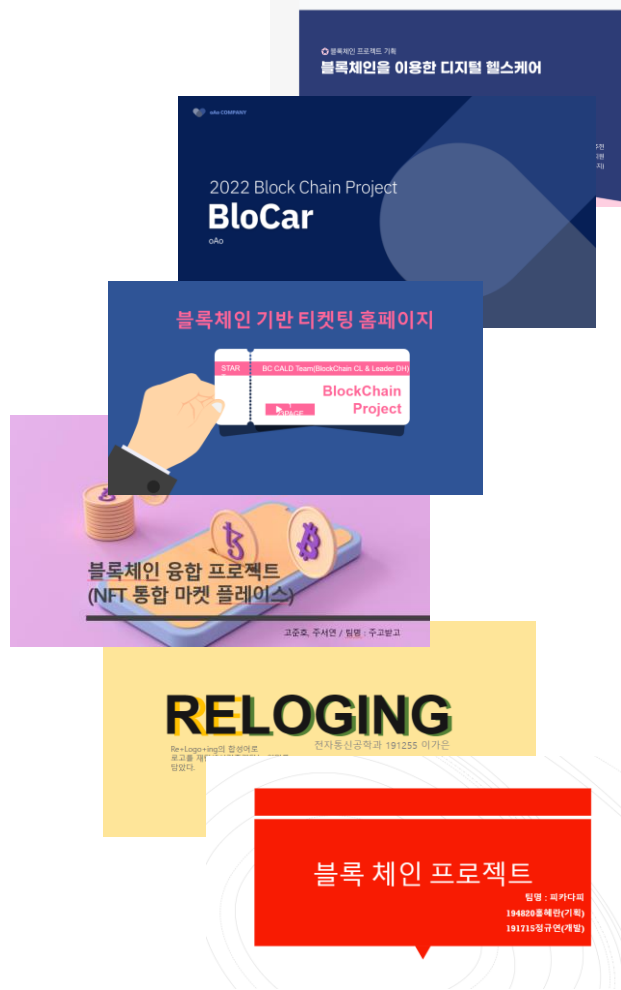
블록체인 프로젝트 기획
블록체인을 이용한 디지털 헬스케어

oAo COMPANY
2022 Block Chain Project
BloCar
oAo

블록체인 기반 티켓팅 홈페이지
STAR
BC CALD Team(BlockChain CL & Leader DH)
BlockChain Project
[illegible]

블록체인 융합 프로젝트
(NFT 통합 마켓 플레이스)
고준호, 주서연 / 팀명 : 주고받고

RELOGING
Re+Logo+ing의 합성어로 로고를 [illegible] 담았다.
전자통신공학과 191255 이가은

블록 체인 프로젝트
팀명 : 피카다피
194820홍혜란(기획)
191715정규연(개발)